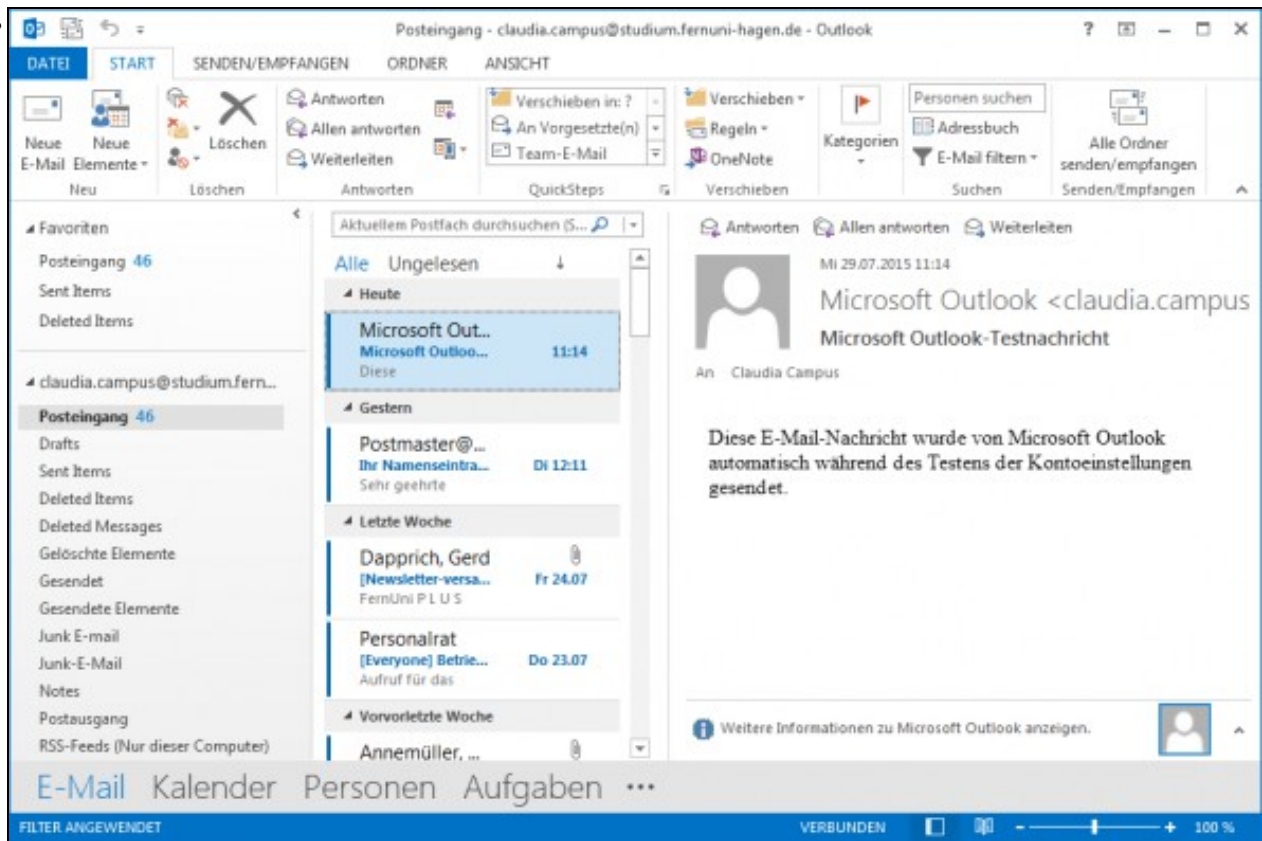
Posteingang - claudia.campus@studium.fernuni-hagen.de - Outlook

? – □ ×

DATEI START SENDEN/EMPFANGEN ORDNER ANSICHT

Neue E-Mail
Neue Elemente
Neu

Löschen
Löschen

Antworten
Allen antworten
Weiterleiten
Antworten

Verschieben in: ?
An Vorgesetzte(n)
Team-E-Mail
QuickSteps

Verschieben
Regeln
OneNote
Verschieben

Kategorien

Personen suchen
Adressbuch
E-Mail filtern
Suchen

Alle Ordner senden/empfangen
Senden/Empfangen

Favoriten
Posteingang 46
Sent Items
Deleted Items

claudia.campus@studium.fern...
Posteingang 46
Drafts
Sent Items
Deleted Items
Deleted Messages
Gelöschte Elemente
Gesendet
Gesendete Elemente
Junk E-mail
Junk-E-Mail
Notes
Postausgang
RSS-Feeds (Nur dieser Computer)

Aktuellem Postfach durchsuchen (S...

Alle Ungelesen

Heute
Microsoft Out...
Microsoft Outloo... 11:14
Diese

Gestern
Postmaster@...
Ihr Namenseintra... Di 12:11
Sehr geehrte

Letzte Woche
Dapprich, Gerd
[Newsletter-versa... Fr 24.07
FernUni P L U S

Personalrat
[Everyone] Betrie... Do 23.07
Aufruf für das

Vorvorletzte Woche
Annemüller, ...

Antworten Allen antworten Weiterleiten

Mi 29.07.2015 11:14
Microsoft Outlook <claudia.campus
Microsoft Outlook-Testnachricht
An Claudia Campus

Diese E-Mail-Nachricht wurde von Microsoft Outlook automatisch während des Testens der Kontoeinstellungen gesendet.

Weitere Informationen zu Microsoft Outlook anzeigen.

E-Mail Kalender Personen Aufgaben ···

FILTER ANGEWENDET
VERBUNDEN
100 %